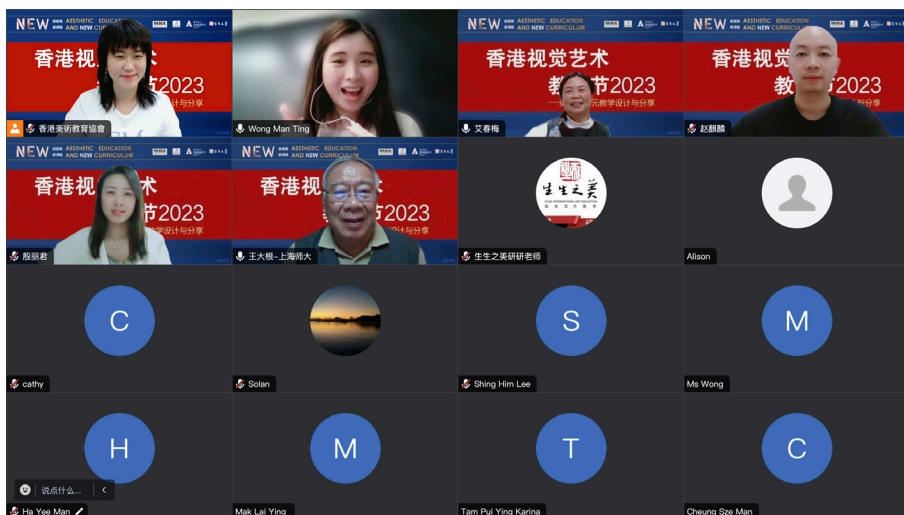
NEW AESTHETIC EDUCATION AND NEW CURRICULUM
香港视觉艺术
2023
香港美術教育協會

Wong Man Ting

NEW AESTHETIC EDUCATION AND NEW CURRICULUM
香港视觉艺术
教育节2023
元教学设计与分享
艾春梅

NEW AESTHETIC EDUCATION AND NEW CURRICULUM
香港视觉
教育节2023
赵麒麟

NEW AESTHETIC EDUCATION AND NEW CURRICULUM
香港视
节2023
殷丽君

NEW AESTHETIC EDUCATION AND NEW CURRICULUM
香港视
2023
计与分享
王大根-上海师大

生生之美
生生之美研研老师

Alison

C
cathy

Solan

S
Shing Him Lee

M
Ms Wong

H
Ha Yee Man

说点什么...

M
Mak Lai Ying

T
Tam Pui Ying Karina

C
Cheung Sze Man